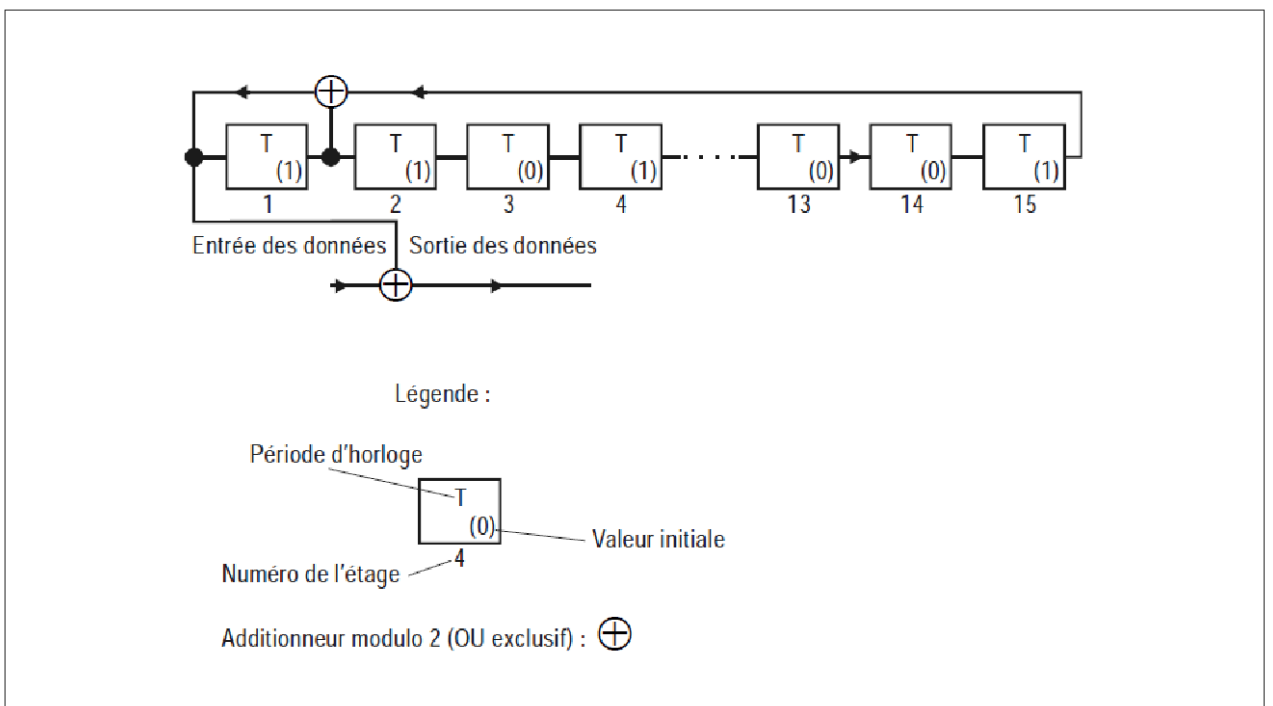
T
(1)
1
T
(1)
2
T
(0)
3
T
(1)
4
T
(0)
13
T
(0)
14
T
(1)
15

Entrée des données Sortie des données

Légende :

Période d'horloge
T
(0)
Valeur initiale
Numéro de l'étage 4

Additionneur modulo 2 (OU exclusif) : $\oplus$